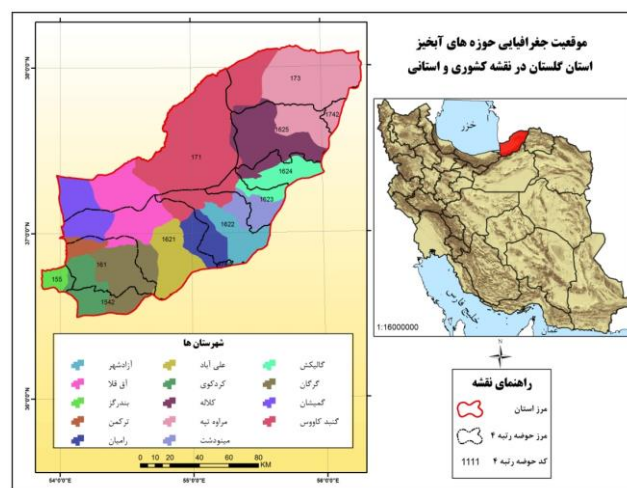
موقعیت جغرافیایی حوزه های آبخیز استان گلستان در نقشه کشوری و استانی

173
1742
1625
171
1624
1623
1622
1621
155
161
1542

خزر
1:16000000

شهرستان ها

| | | |
|---|---|---|
| گالیکش | علی آباد | آزادشهر |
| گرگان | کردکوی | آق قلا |
| گمیشان | کلاله | بندرگز |
| گنبد کاووس | مراوه تپه | ترکمن |
| | مینودشت | رامیان |

0 10 20 40 60 80 KM

54°0'0"E
55°0'0"E
56°0'0"E
38°0'0"N
37°0'0"N
36°0'0"N

راهنمای نقشه
مرز استان
مرز حوضه رتبه ۴
کد حوضه رتبه ۴ 1111